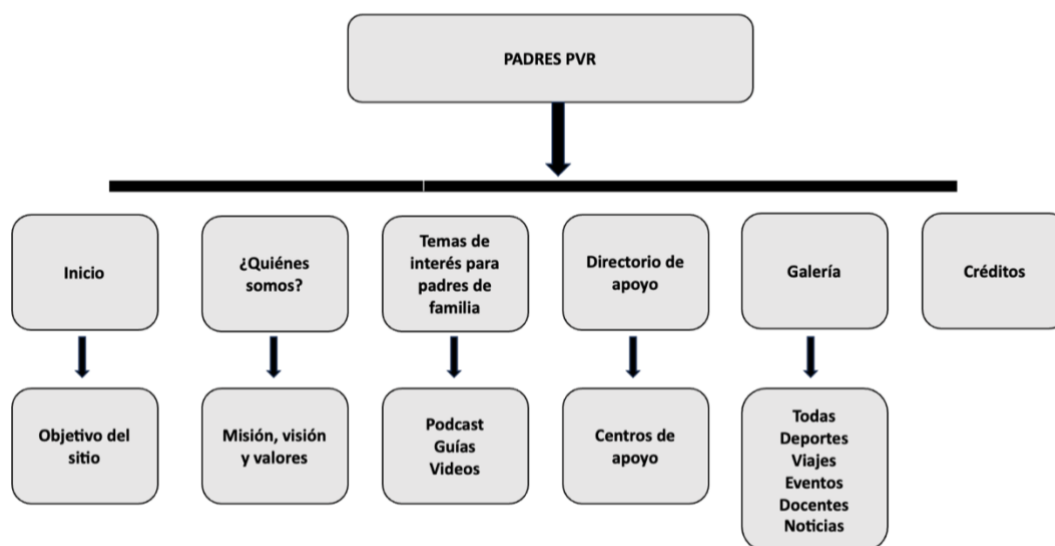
PADRES PVR

Inicio

Objetivo del sitio

¿Quiénes somos?

Misión, visión y valores

Temas de interés para padres de familia

Podcast
Guías
Videos

Directorio de apoyo

Centros de apoyo

Galería

Todas
Deportes
Viajes
Eventos
Docentes
Noticias

Créditos